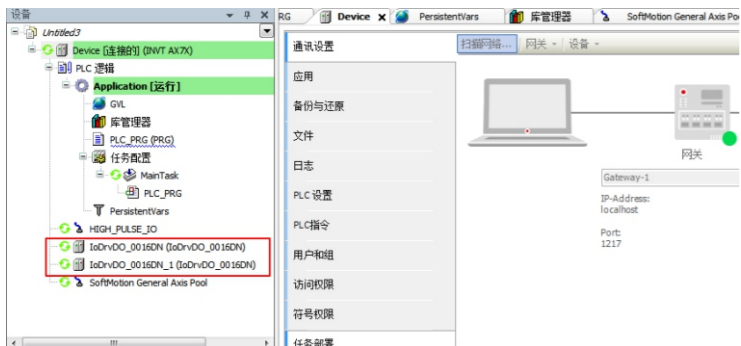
设备 ▾ ⊓ ✕
Untitled3
Device [连接的] (INVT AX7X)
PLC 逻辑
Application [运行]
GVL
库管理器
PLC_PRG (PRG)
任务配置
MainTask
PLC_PRG
PersistentVars
HIGH_PULSE_IO
IoDrvDO_0016DN (IoDrvDO_0016DN)
IoDrvDO_0016DN_1 (IoDrvDO_0016DN)
SoftMotion General Axis Pool

RG | Device ✕ | PersistentVars | 库管理器 | SoftMotion General Axis Poo

通讯设置
应用
备份与还原
文件
日志
PLC 设置
PLC指令
用户和组
访问权限
符号权限
任务部署

扫描网络... | 网关 ▾ | 设备 ▾

网关
Gateway-1
IP-Address:
localhost
Port:
1217